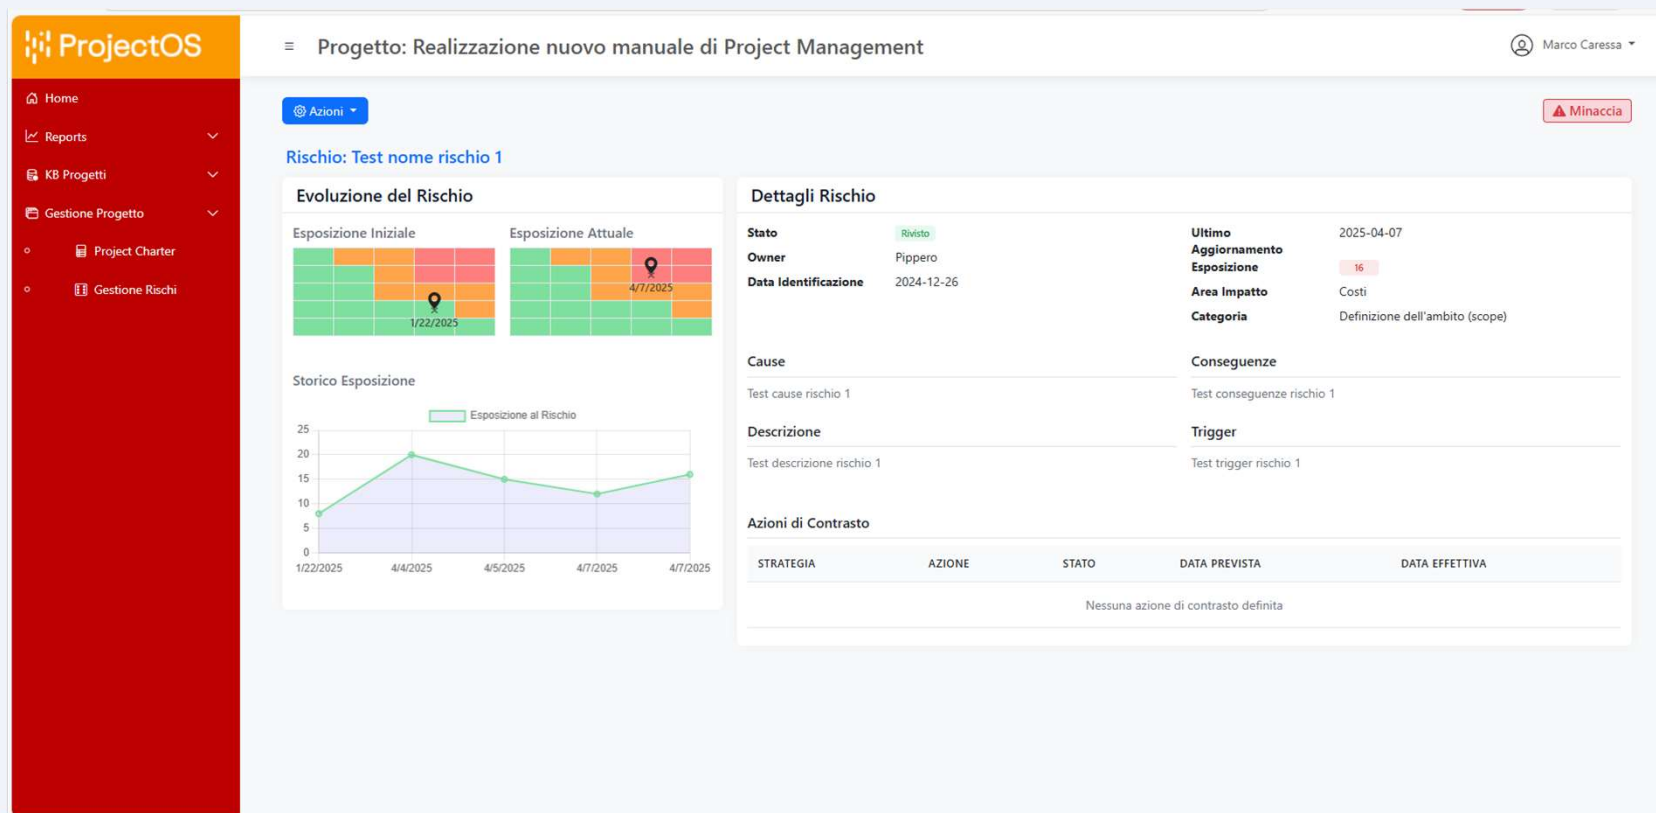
ProjectOS

Home
Reports
KB Progetti
Gestione Progetto
Project Charter
Gestione Rischi

≡ Progetto: Realizzazione nuovo manuale di Project Management

Marco Caressa

Azioni

Minaccia

Rischio: Test nome rischio 1

Evoluzione del Rischio

Esposizione Iniziale

1/22/2025

Esposizione Attuale

4/7/2025

Storico Esposizione

Esposizione al Rischio

25
20
15
10
5
0

1/22/2025 4/4/2025 4/5/2025 4/7/2025 4/7/2025

Dettagli Rischio

Stato Rivisto
Owner Pippero
Data Identificazione 2024-12-26

Ultimo Aggiornamento 2025-04-07
Esposizione 16
Area Impatto Costi
Categoria Definizione dell'ambito (scope)

Cause

Test cause rischio 1

Conseguenze

Test conseguenze rischio 1

Descrizione

Test descrizione rischio 1

Trigger

Test trigger rischio 1

Azioni di Contrasto

| STRATEGIA | AZIONE | STATO | DATA PREVISTA | DATA EFFETTIVA |
|---|---|---|---|---|
| Nessuna azione di contrasto definita | | | | |